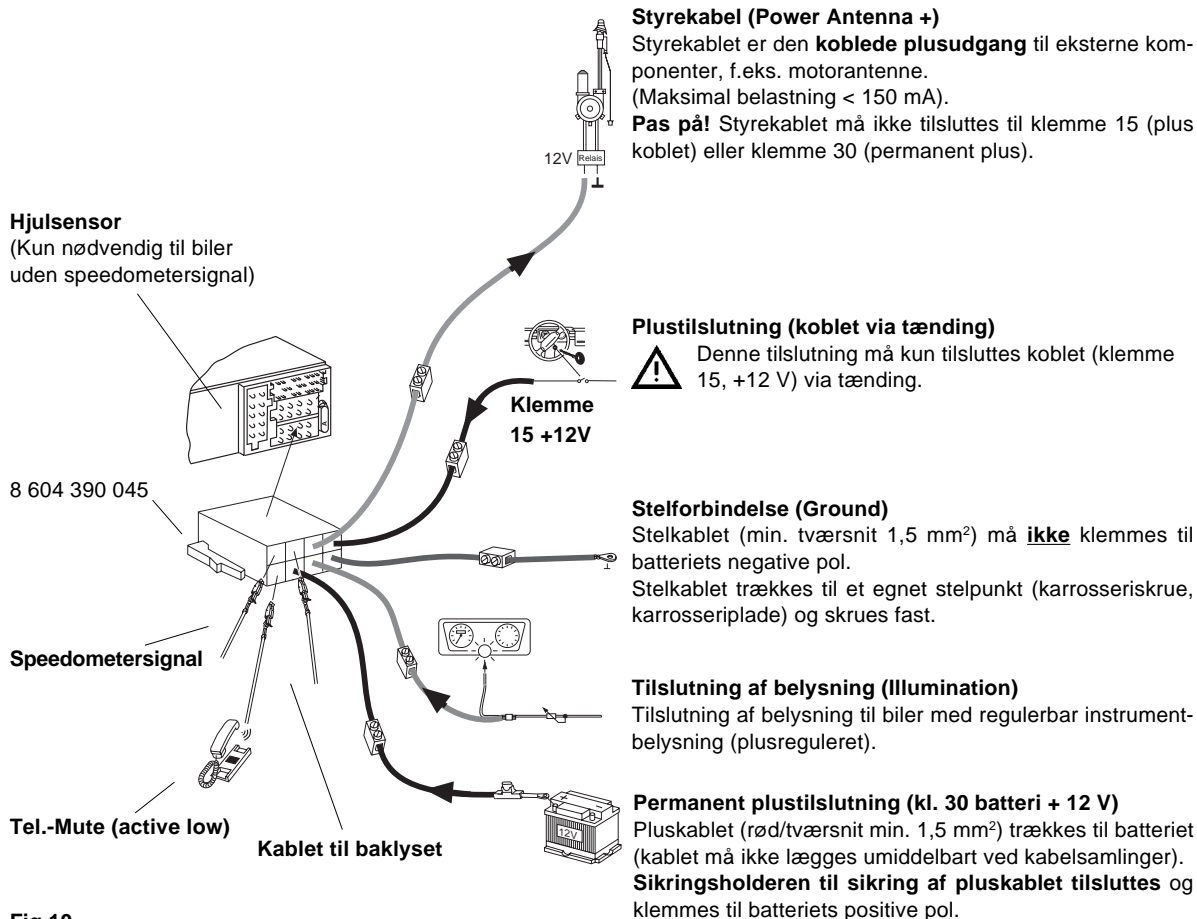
**Styrekabel (Power Antenna +)**
Styrekablet er den **koblede plusudgang** til eksterne komponenter, f.eks. motorantenne.
(Maksimal belastning < 150 mA).
**Pas på!** Styrekablet må ikke tilsluttes til klemme 15 (plus koblet) eller klemme 30 (permanent plus).

12V Relais

**Hjulsensor**
(Kun nødvendig til biler uden speedometersignal)

**Plustilslutning (koblet via tænding)**
Denne tilslutning må kun tilsluttes koblet (klemme 15, +12 V) via tænding.

**Klemme 15 +12V**

8 604 390 045

**Stelforbindelse (Ground)**
Stelkablet (min. tværsnit 1,5 mm$^2$) må **ikke** klemmes til batteriets negative pol.
Stelkablet trækkes til et egnet stelpunkt (karrosseriskrue, karrosseriplade) og skrues fast.

**Speedometersignal**

**Tilslutning af belysning (Illumination)**
Tilslutning af belysning til biler med regulerbar instrumentbelysning (plusreguleret).

**Permanent plustilslutning (kl. 30 batteri + 12 V)**
Pluskablet (rød/tværsnit min. 1,5 mm$^2$) trækkes til batteriet (kablet må ikke lægges umiddelbart ved kabelsamlinger).
**Sikringsholderen til sikring af pluskablet tilsluttes** og klemmes til batteriets positive pol.

12V

**Tel.-Mute (active low)**

**Kablet til baklyset**

**Fig.10**